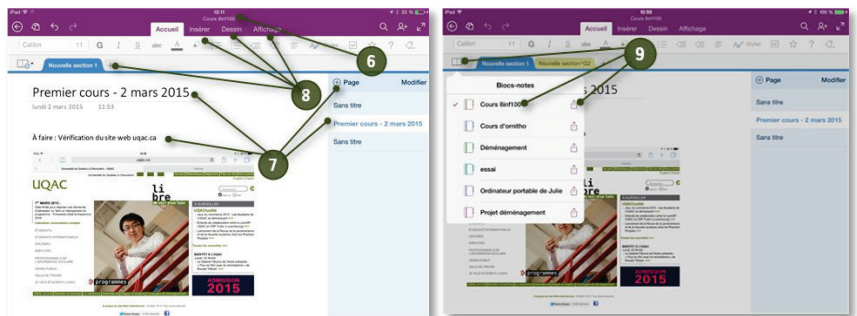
iPad
15:11
Cours 8inf100
Accueil
Insérer
Dessin
Affichage
Calibri
11
G
I
S
abc
6
Nouvelle section 1
8
Premier cours - 2 mars 2015
lundi 2 mars 2015 11:53
À faire : Vérification du site web uqac.ca
7
Page
Modifier
Sans titre
Premier cours - 2 mars 2015
Sans titre
UQAC
libre
programmes
2015

iPad
15:59
Cours 8inf100
Accueil
Insérer
Dessin
Affichage
Calibri
11
G
I
S
abc
Styles
Nouvelle section 1
Nouvelle section 2
9
Blocs-notes
Cours 8inf100
Cours d'ornitho
Déménagement
essai
Ordinateur portable de Julie
Projet déménagement
Page
Modifier
Sans titre
Premier cours - 2 mars 2015
Sans titre
2015